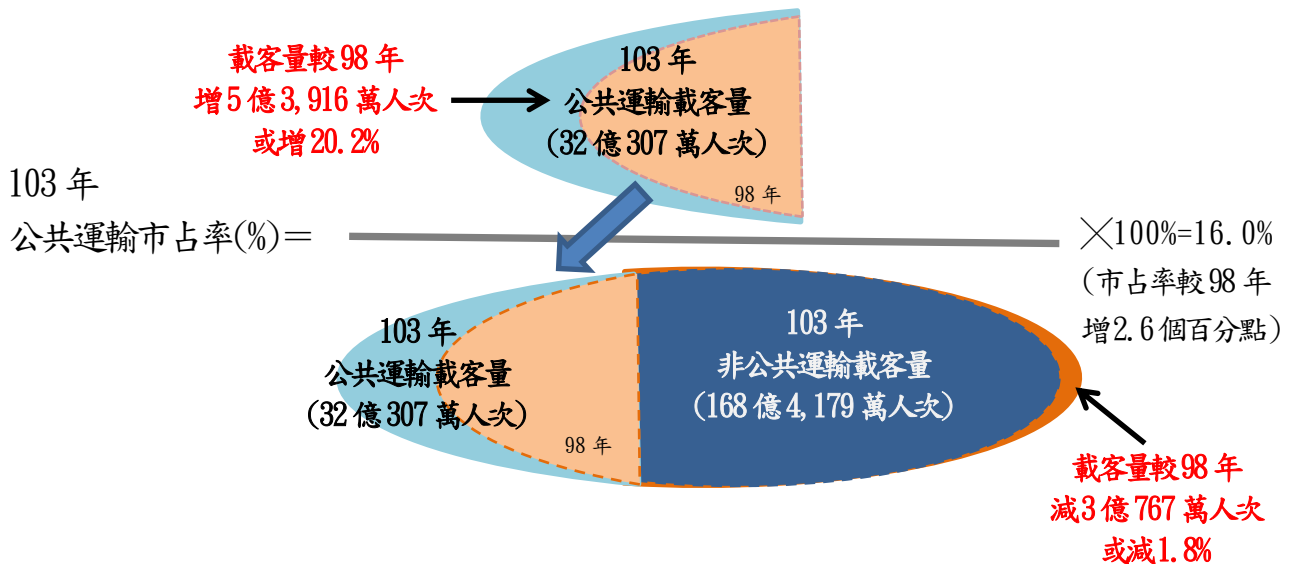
載客量較98年
增5億3,916萬人次
或增20.2%

103年
公共運輸載客量
(32億307萬人次)

98年

103年
公共運輸市占率(%)＝

×100%=16.0%
(市占率較98年
增2.6個百分點)

103年
公共運輸載客量
(32億307萬人次)

98年

103年
非公共運輸載客量
(168億4,179萬人次)

載客量較98年
減3億767萬人次
或減1.8%